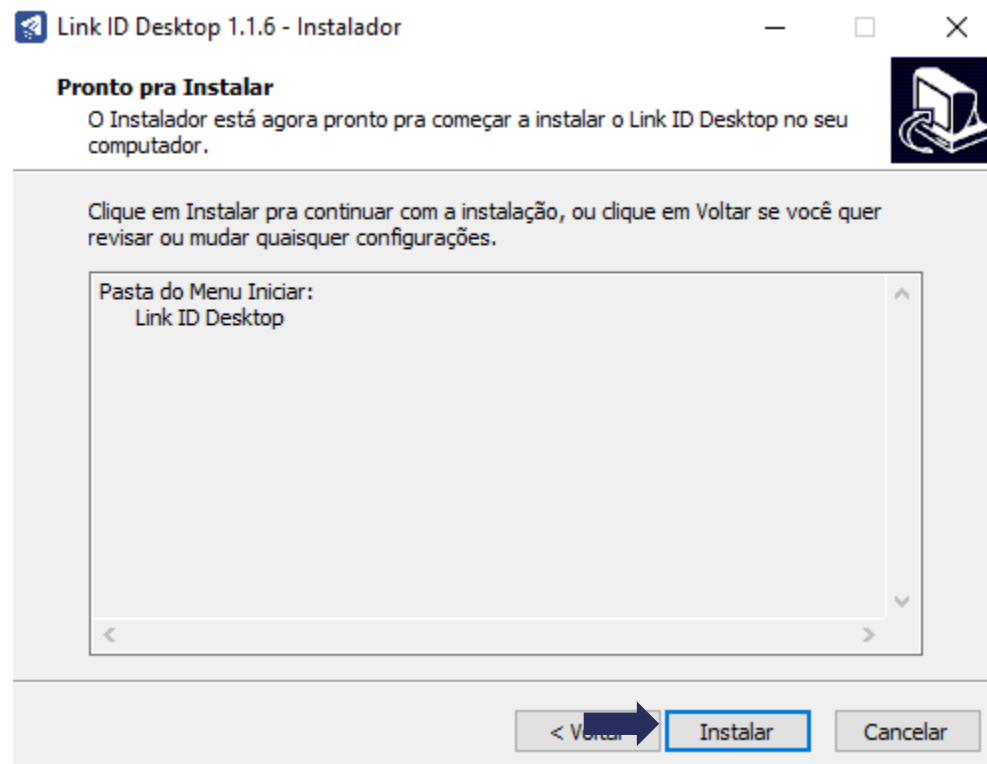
Link ID Desktop 1.1.6 - Instalador

Pronto pra Instalar
O Instalador está agora pronto pra começar a instalar o Link ID Desktop no seu computador.

Clique em Instalar pra continuar com a instalação, ou clique em Voltar se você quer revisar ou mudar quaisquer configurações.

Pasta do Menu Iniciar:
Link ID Desktop

< Vo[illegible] Instalar Cancelar